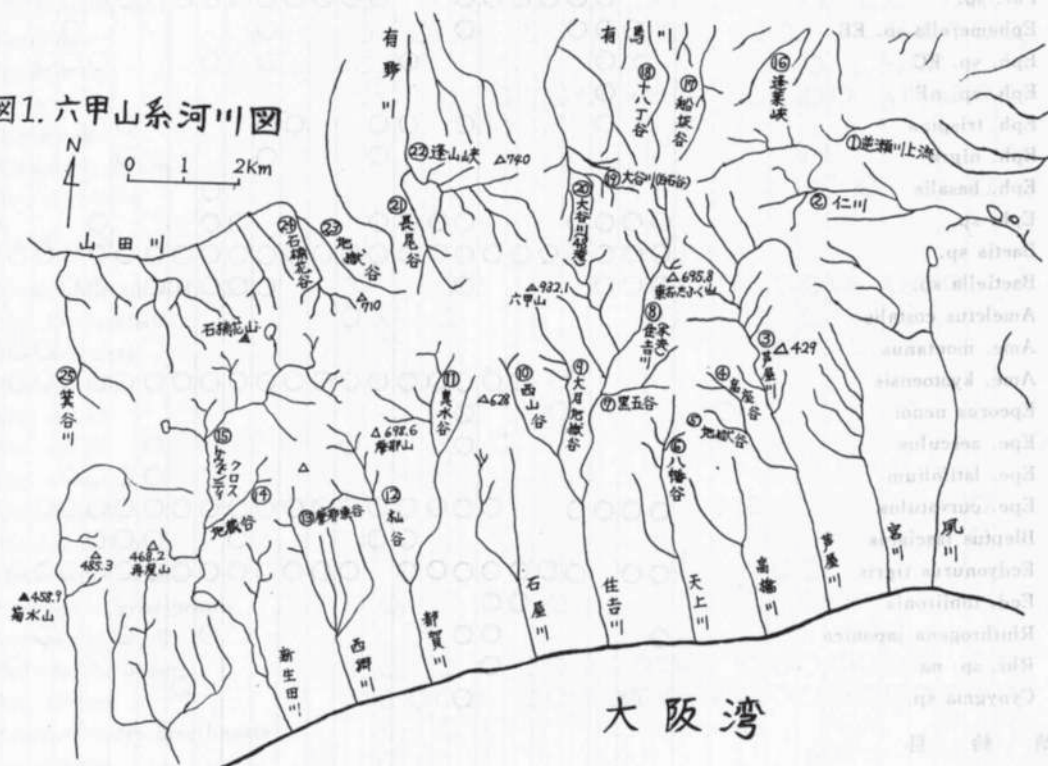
図1. 六甲山系河川図

N

0 1 2Km

山田川

有野川

有馬川

⑱十八丁谷

⑰船坂谷

⑯蓬莱峡

①逆瀬川上流

②仁川

㉒逢山峡 △740

⑳大谷川

⑲大谷川

㉔石楠花谷

㉓地獄谷

㉑長尾谷

△710

△932.1 六甲山

△695.8

⑧住吉川

⑨大月地獄谷

⑩西山谷

⑪黒木谷

△628

⑦黒五谷

③芦屋川

△429

④高座谷

⑤地獄谷

⑥八幡谷

石楠花山

㉕藍谷川

⑮

⑭

⑬

⑫私谷

△698.6 摩耶山

△485.3

△468.2 鳥原山

▲458.9 菊水山

新生田川

西郷川

都賀川

石屋川

住吉川

天上川

高橋川

芦屋川

宮川

夙川

大阪湾

Ephemerella sp. EE
Epeorus sp. EC
Eph. sp. nF
Eph. trispina
Eph. nigra
Eph. basalis
Caenis sp.
Baetis sp.
Baetiella sp.
Ameletus costalis
Ame. montanus
Ame. kyotoensis
Epeorus uenoi
Epe. aesculus
Epe. latifolium
Epe. curvatulus
Bleptus fasciatus
Ecdyonurus tigris
Ecd. tobiironis
Rhithrogena japonica
Rhi. sp. na
Cinygmula sp.